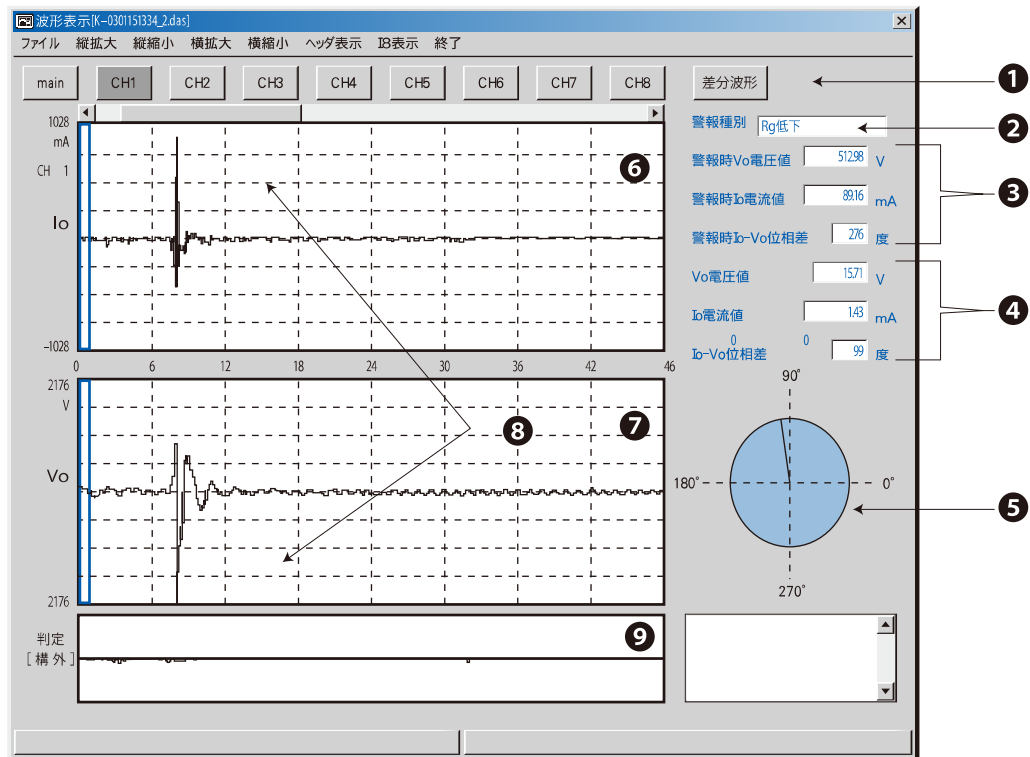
波形表示[K-0301151334_2.das]

ファイル 縦拡大 縦縮小 横拡大 横縮小 ヘッダ表示 IB表示 終了

main CH1 CH2 CH3 CH4 CH5 CH6 CH7 CH8 差分波形

1

1028
mA
CH 1
Io
−1028

0 6 12 18 24 30 36 42 46

6

2176
V
Vo
2176

7

8

判定
[ 構 外 ]

9

警報種別 Rg低下

2

警報時Vo電圧値 512.98 V
警報時Io電流値 89.16 mA
警報時Io-Vo位相差 276 度

3

Vo電圧値 15.71 V
Io電流値 1.43 mA
0 0
Io-Vo位相差 99 度

4

90°
180°
0°
270°

5